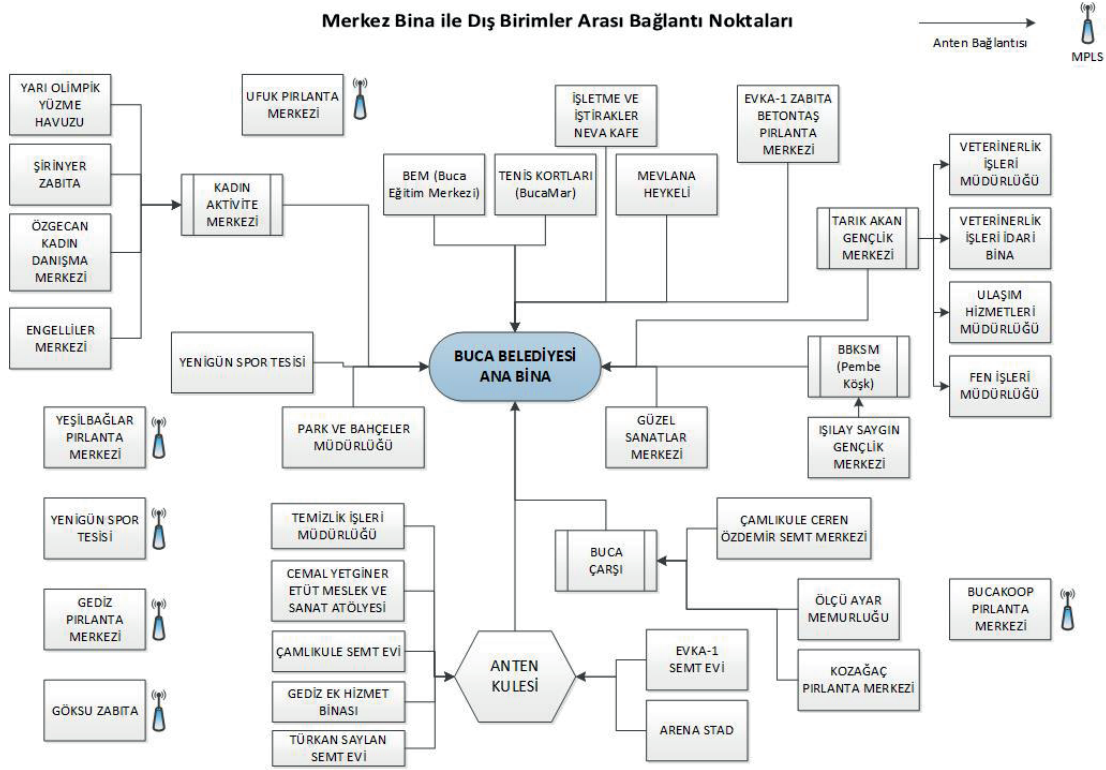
Merkez Bina ile Dış Birimler Arası Bağlantı Noktaları

Anten Bağlantısı

MPLS

YARI OLİMPİK YÜZME HAVUZU

ŞİRİNYER ZABITA

ÖZGECAN KADIN DANIŞMA MERKEZİ

ENGELLİLER MERKEZİ

KADIN AKTİVİTE MERKEZİ

UFUK PIRLANTA MERKEZİ

BEM (Buca Eğitim Merkezi)

TENİS KORTLARI (BucaMar)

İŞLETME VE İŞTİRAKLER NEVA KAFE

MEVLANA HEYKELİ

EVKA-1 ZABITA BETONTAŞ PIRLANTA MERKEZİ

TARIK AKAN GENÇLİK MERKEZİ

VETERİNERLİK İŞLERİ MÜDÜRLÜĞÜ

VETERİNERLİK İŞLERİ İDARİ BİNA

ULAŞIM HİZMETLERİ MÜDÜRLÜĞÜ

FEN İŞLERİ MÜDÜRLÜĞÜ

YENİGÜN SPOR TESİSİ

BUCA BELEDİYESİ ANA BİNA

BBKSM (Pembe Köşk)

IŞILAY SAYGIN GENÇLİK MERKEZİ

YEŞİLBAĞLAR PIRLANTA MERKEZİ

PARK VE BAHÇELER MÜDÜRLÜĞÜ

GÜZEL SANATLAR MERKEZİ

YENİGÜN SPOR TESİSİ

TEMİZLİK İŞLERİ MÜDÜRLÜĞÜ

CEMAL YETGİNER ETÜT MESLEK VE SANAT ATÖLYESİ

ÇAMLIKULE SEMT EVİ

GEDİZ EK HİZMET BİNASI

TÜRKAN SAYLAN SEMT EVİ

BUCA ÇARŞI

ÇAMLIKULE CEREN ÖZDEMİR SEMT MERKEZİ

ÖLÇÜ AYAR MEMURLUĞU

KOZAĞAÇ PIRLANTA MERKEZİ

BUCAKOOP PIRLANTA MERKEZİ

GEDİZ PIRLANTA MERKEZİ

ANTEN KULESİ

EVKA-1 SEMT EVİ

ARENA STAD

GÖKSU ZABITA